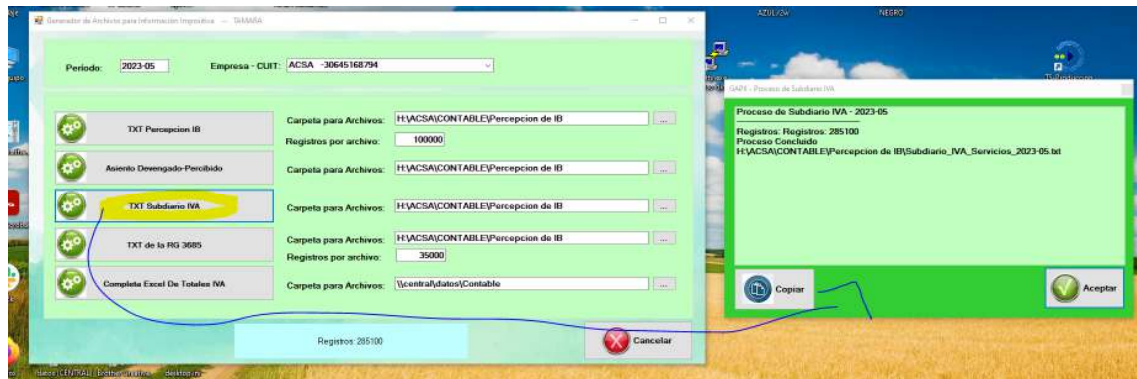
Generador de Archivos para Información Impositiva — SIAMAB

Periodo: 2023-05

Empresa - CUIT: ACSA -30645168794

TXT Percepcion IB

Carpeta para Archivos: H:\ACSA\CONTABLE\Percepcion de IB

Registros por archivo: 100000

Asiento Devengado-Percibido

Carpeta para Archivos: H:\ACSA\CONTABLE\Percepcion de IB

TXT Subdiario IVA

Carpeta para Archivos: H:\ACSA\CONTABLE\Percepcion de IB

TXT de la RG 3685

Carpeta para Archivos: H:\ACSA\CONTABLE\Percepcion de IB

Registros por archivo: 35000

Completa Excel De Totales IVA

Carpeta para Archivos: \\central\datos\Contable

Registros: 285100

Cancelar

AZUL/2w

NEGRO

GAPX - Proceso de Subdiario IVA

Proceso de Subdiario IVA - 2023-05

Registros: Registros: 285100
Proceso Concluido
H:\ACSA\CONTABLE\Percepcion de IB\Subdiario_IVA_Servicios_2023-05.txt

Copiar

Aceptar